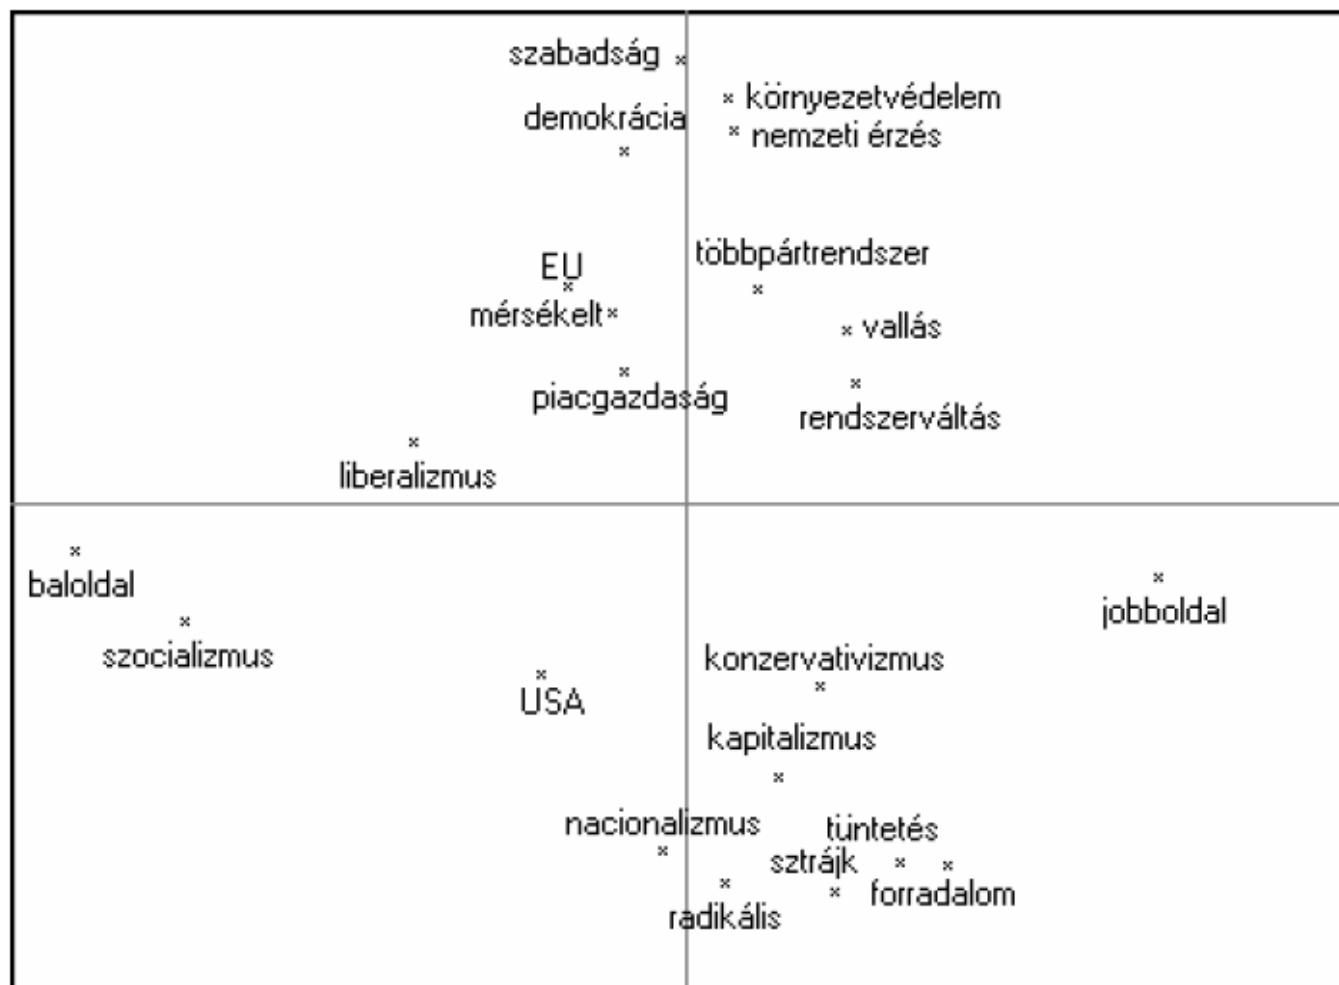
szabadság
környezetvédelem
demokrácia
nemzeti érzés
többpártrendszer
EU
mérsékelt
vallás
piacgazdaság
rendszerváltás
liberalizmus
baloldal
jobboldal
szocializmus
konzervativizmus
USA
kapitalizmus
nacionalizmus
tüntetés
sztrájk
forradalom
radikális